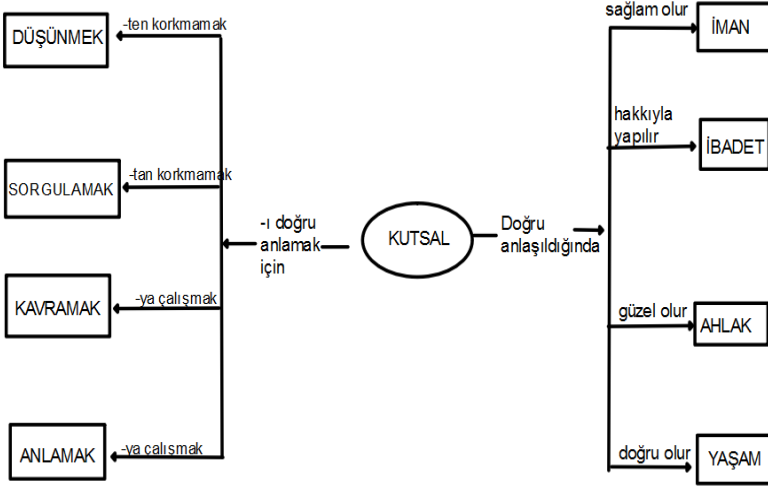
DÜŞÜNMEK
-ten korkmamak

SORGULAMAK
-tan korkmamak

KAVRAMAK
-ya çalışmak

ANLAMAK
-ya çalışmak

-ı doğru anlamak için

KUTSAL

Doğru anlaşıldığında

sağlam olur
İMAN

hakkıyla yapılır
İBADET

güzel olur
AHLAK

doğru olur
YAŞAM